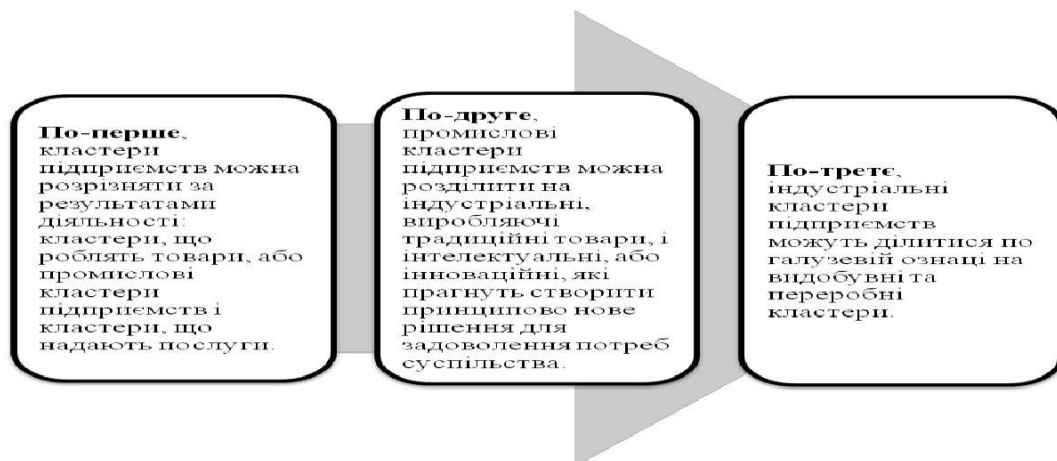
**По-перше**, кластери підприємств можна розрізняти за результатами діяльності: кластери, що роблять товари, або промислові кластери підприємств і кластери, що надають послуги.

**По-друге**, промислові кластери підприємств можна розділити на індустріальні, виробляючі традиційні товари, і інтелектуальні, або інноваційні, які прагнуть створити принципово нове рішення для задоволення потреб суспільства.

**По-третє**, індустріальні кластери підприємств можуть ділитися по галузевій ознаці на видобувні та переробні кластери.